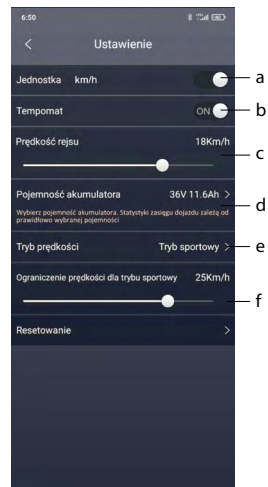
6:50

<

Ustawienie

Jednostka km/h

a

Tempomat ON

b

Prędkość rejsu 18Km/h

c

Pojemność akumulatora 36V 11.6Ah >

Wybierz pojemność akumulatora. Statystyki zasięgu dojazdu zależą od prawidłowo wybranej pojemności

d

Tryb prędkości Tryb sportowy >

e

Ograniczenie prędkości dla trybu sportowego 25Km/h

f

Resetowanie >